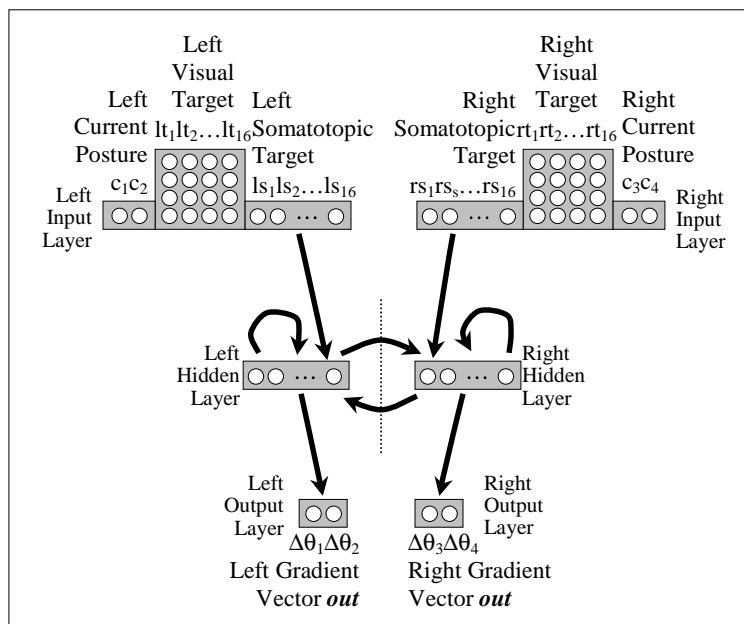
Left Visual Target $lt_1lt_2 \ldots lt_{16}$

Left Current Posture $c_1c_2$

Left Somatotopic Target $ls_1ls_2 \ldots ls_{16}$

Left Input Layer

Right Visual Target $rt_1rt_2 \ldots rt_{16}$

Right Somatotopic Target $rs_1rs_s \ldots rs_{16}$

Right Current Posture $c_3c_4$

Right Input Layer

Left Hidden Layer

Right Hidden Layer

Left Output Layer $\Delta\theta_1\Delta\theta_2$

Left Gradient Vector ***out***

Right Output Layer $\Delta\theta_3\Delta\theta_4$

Right Gradient Vector ***out***